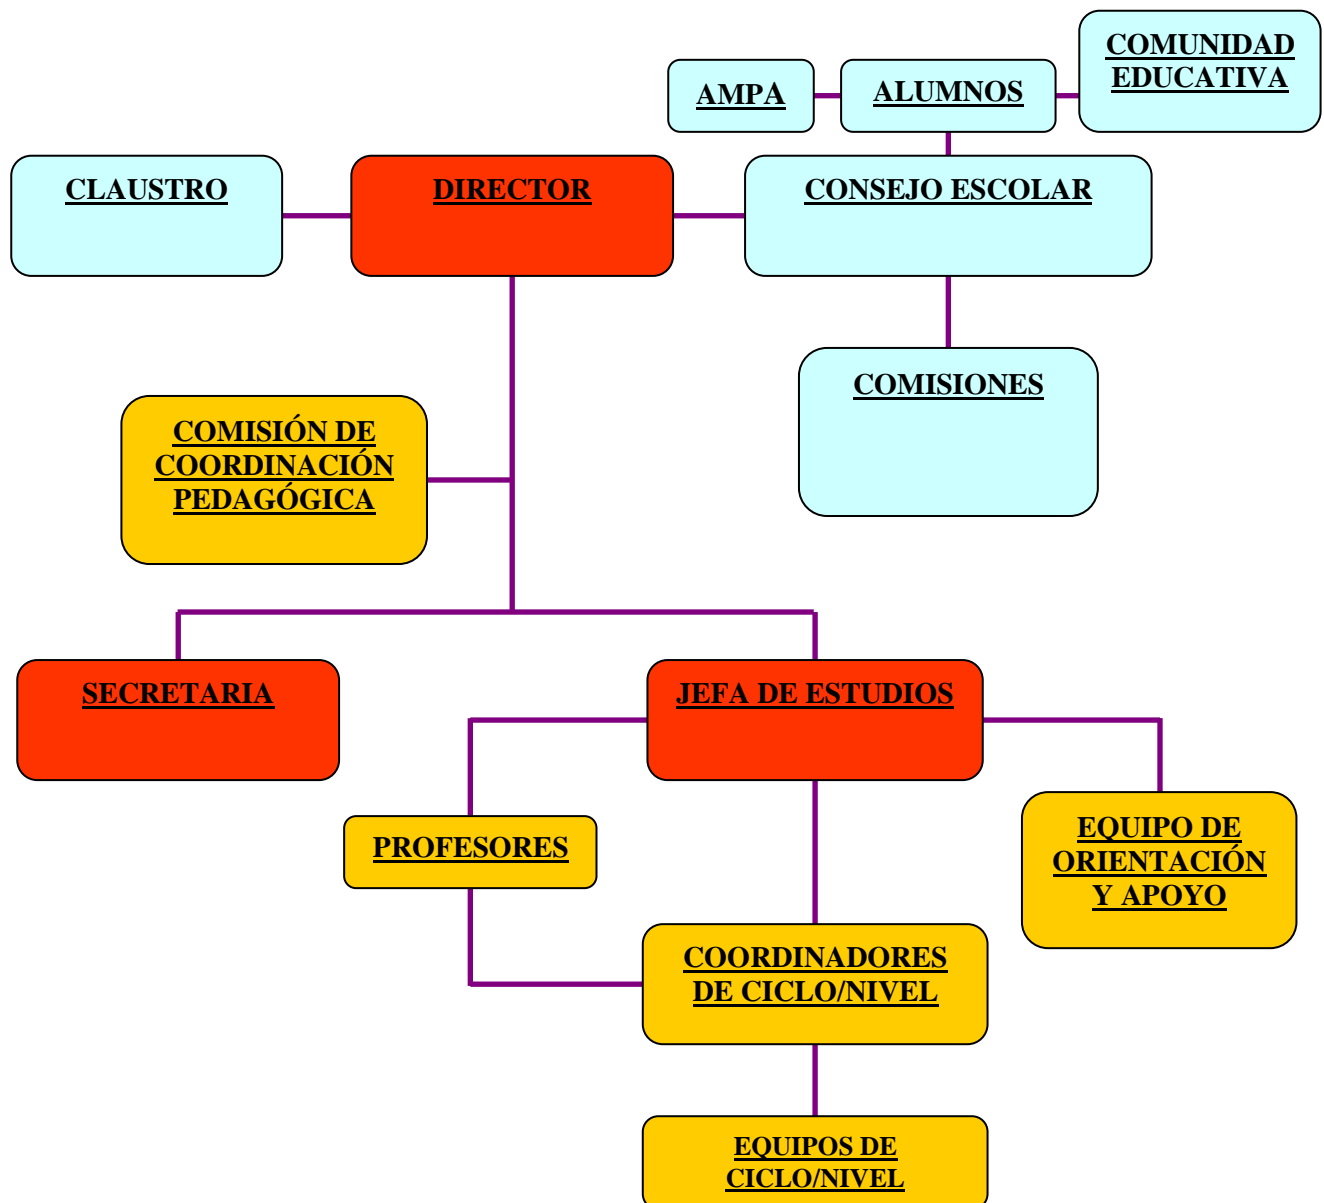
AMPA

ALUMNOS

COMUNIDAD EDUCATIVA

CLAUSTRO

DIRECTOR

CONSEJO ESCOLAR

COMISIONES

COMISIÓN DE COORDINACIÓN PEDAGÓGICA

SECRETARIA

JEFA DE ESTUDIOS

PROFESORES

EQUIPO DE ORIENTACIÓN Y APOYO

COORDINADORES DE CICLO/NIVEL

EQUIPOS DE CICLO/NIVEL